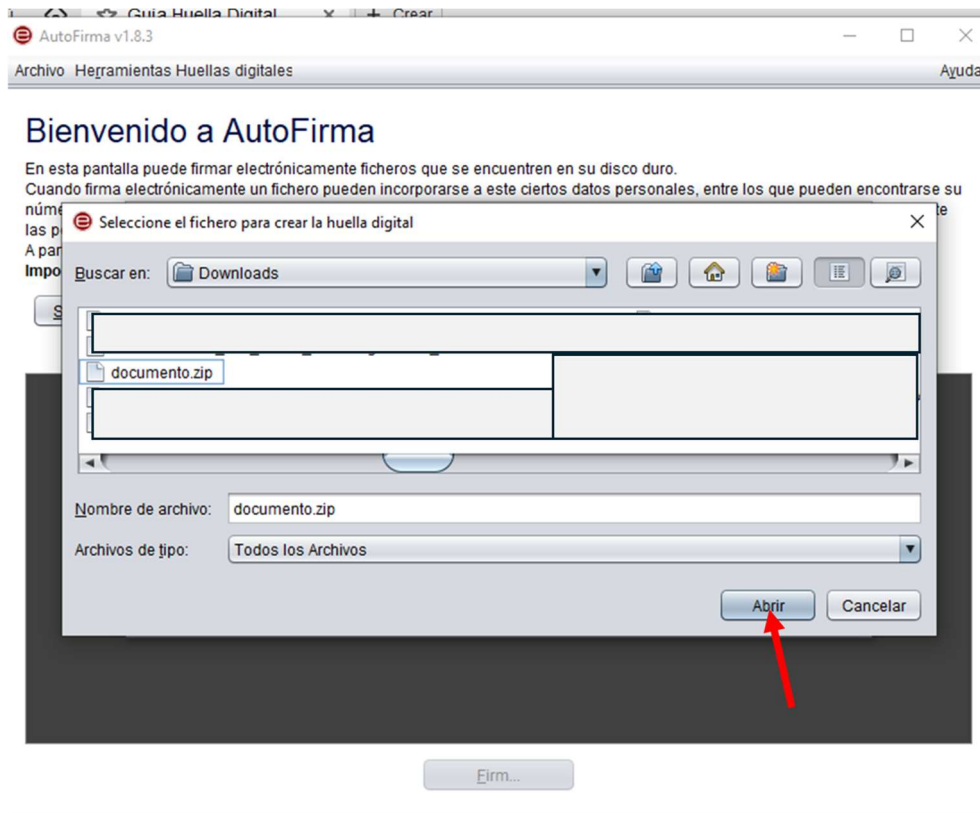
Guia Huella Digital × + Crear

AutoFirma v1.8.3

Archivo Herramientas Huellas digitales Ayuda

Bienvenido a AutoFirma

En esta pantalla puede firmar electrónicamente ficheros que se encuentren en su disco duro.

Cuando firma electrónicamente un fichero pueden incorporarse a este ciertos datos personales, entre los que pueden encontrarse su núme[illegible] te las p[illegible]

A par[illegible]

Impo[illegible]

S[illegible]

Seleccione el fichero para crear la huella digital ×

Buscar en: Downloads

documento.zip

Nombre de archivo: documento.zip

Archivos de tipo: Todos los Archivos

Abrir Cancelar

Firm...